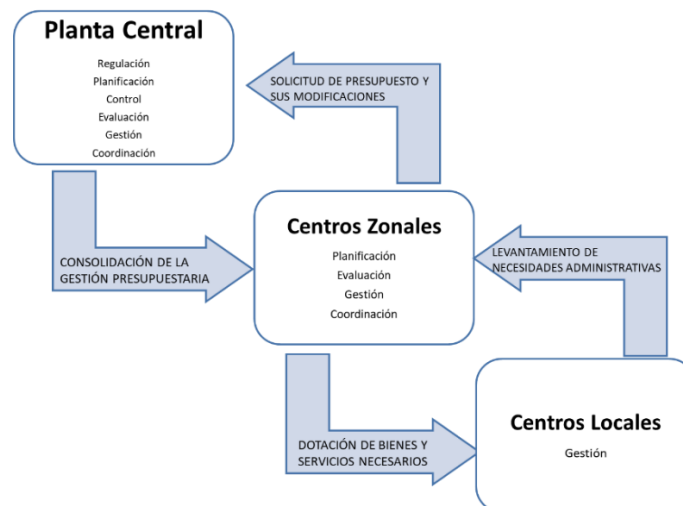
Planta Central

Regulación
Planificación
Control
Evaluación
Gestión
Coordinación

SOLICITUD DE PRESUPUESTO Y SUS MODIFICACIONES

Centros Zonales

Planificación
Evaluación
Gestión
Coordinación

CONSOLIDACIÓN DE LA GESTIÓN PRESUPUESTARIA

LEVANTAMIENTO DE NECESIDADES ADMINISTRATIVAS

DOTACIÓN DE BIENES Y SERVICIOS NECESARIOS

Centros Locales

Gestión